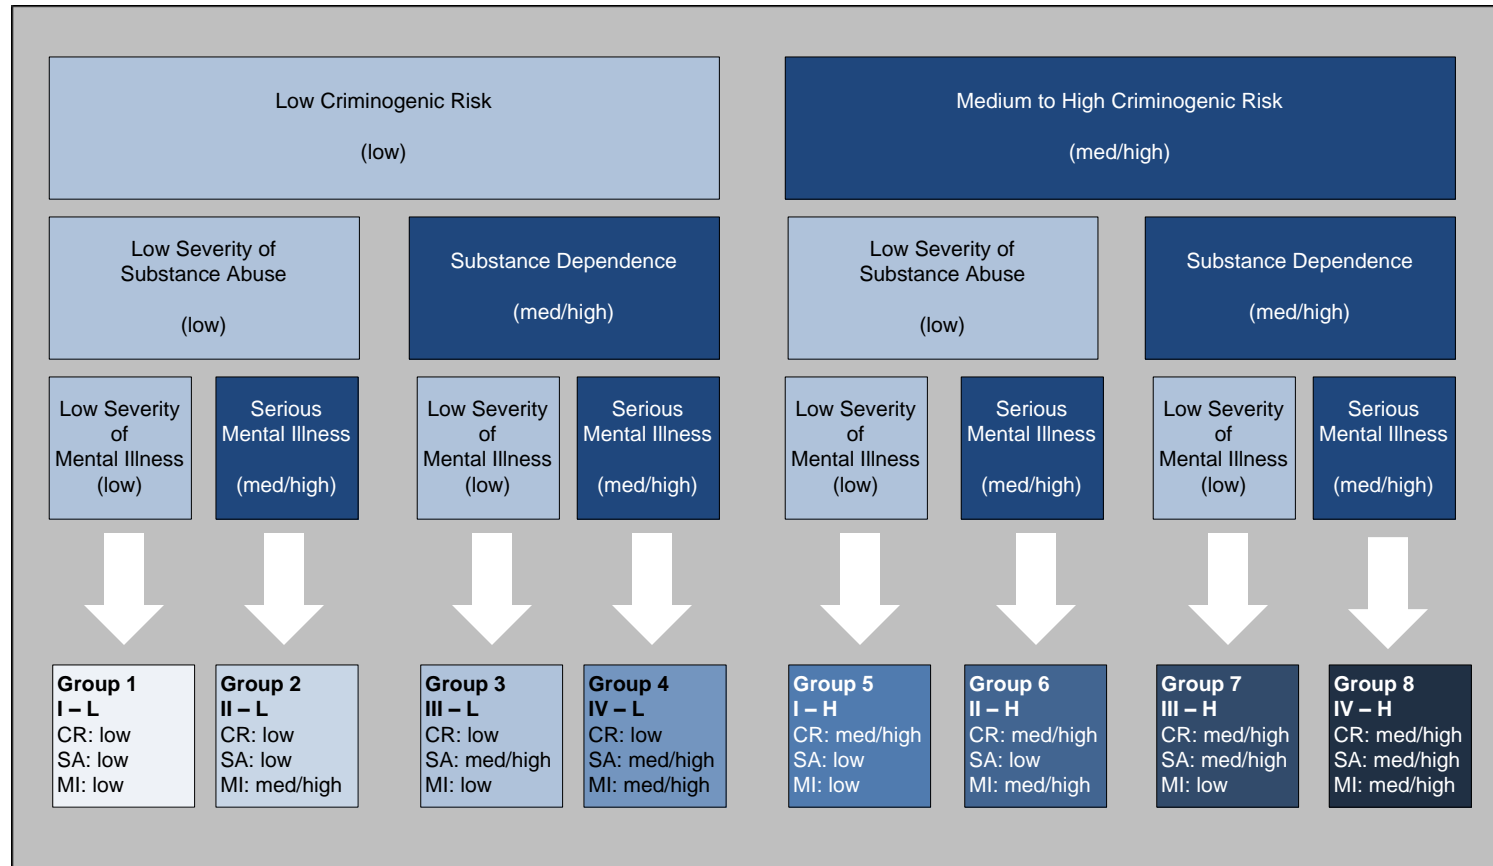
Low Criminogenic Risk

(low)

Medium to High Criminogenic Risk

(med/high)

Low Severity of Substance Abuse

(low)

Substance Dependence

(med/high)

Low Severity of Substance Abuse

(low)

Substance Dependence

(med/high)

Low Severity of Mental Illness (low)

Serious Mental Illness

(med/high)

Low Severity of Mental Illness (low)

Serious Mental Illness

(med/high)

Low Severity of Mental Illness (low)

Serious Mental Illness

(med/high)

Low Severity of Mental Illness (low)

Serious Mental Illness

(med/high)

**Group 1**
**I – L**
CR: low
SA: low
MI: low

**Group 2**
**II – L**
CR: low
SA: low
MI: med/high

**Group 3**
**III – L**
CR: low
SA: med/high
MI: low

**Group 4**
**IV – L**
CR: low
SA: med/high
MI: med/high

**Group 5**
**I – H**
CR: med/high
SA: low
MI: low

**Group 6**
**II – H**
CR: med/high
SA: low
MI: med/high

**Group 7**
**III – H**
CR: med/high
SA: med/high
MI: low

**Group 8**
**IV – H**
CR: med/high
SA: med/high
MI: med/high